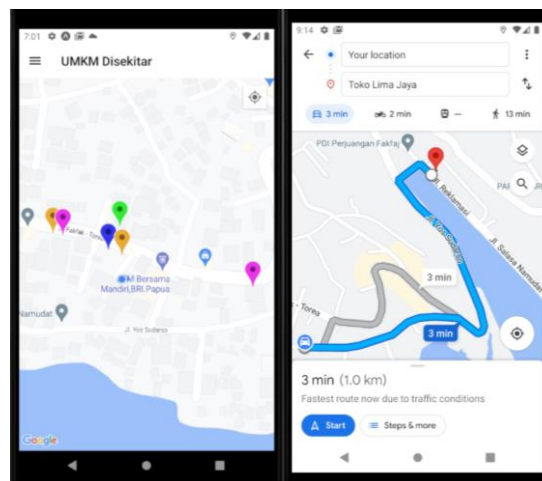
7:01

UMKM Disekitar

Fakfak - Torea

M Bersama Mandiri,BRI,Papua

Namudat

Jl. Yos Sudarso

Google

9:14

Your location

Toko Lima Jaya

3 min

2 min

—

13 min

PDI Perjuangan Fakfaj

Reklamasi

PAL

Jl. Salasa Namudat

3 min

3 min

Torea

3 min (1.0 km)

Fastest route now due to traffic conditions

Start

Steps & more